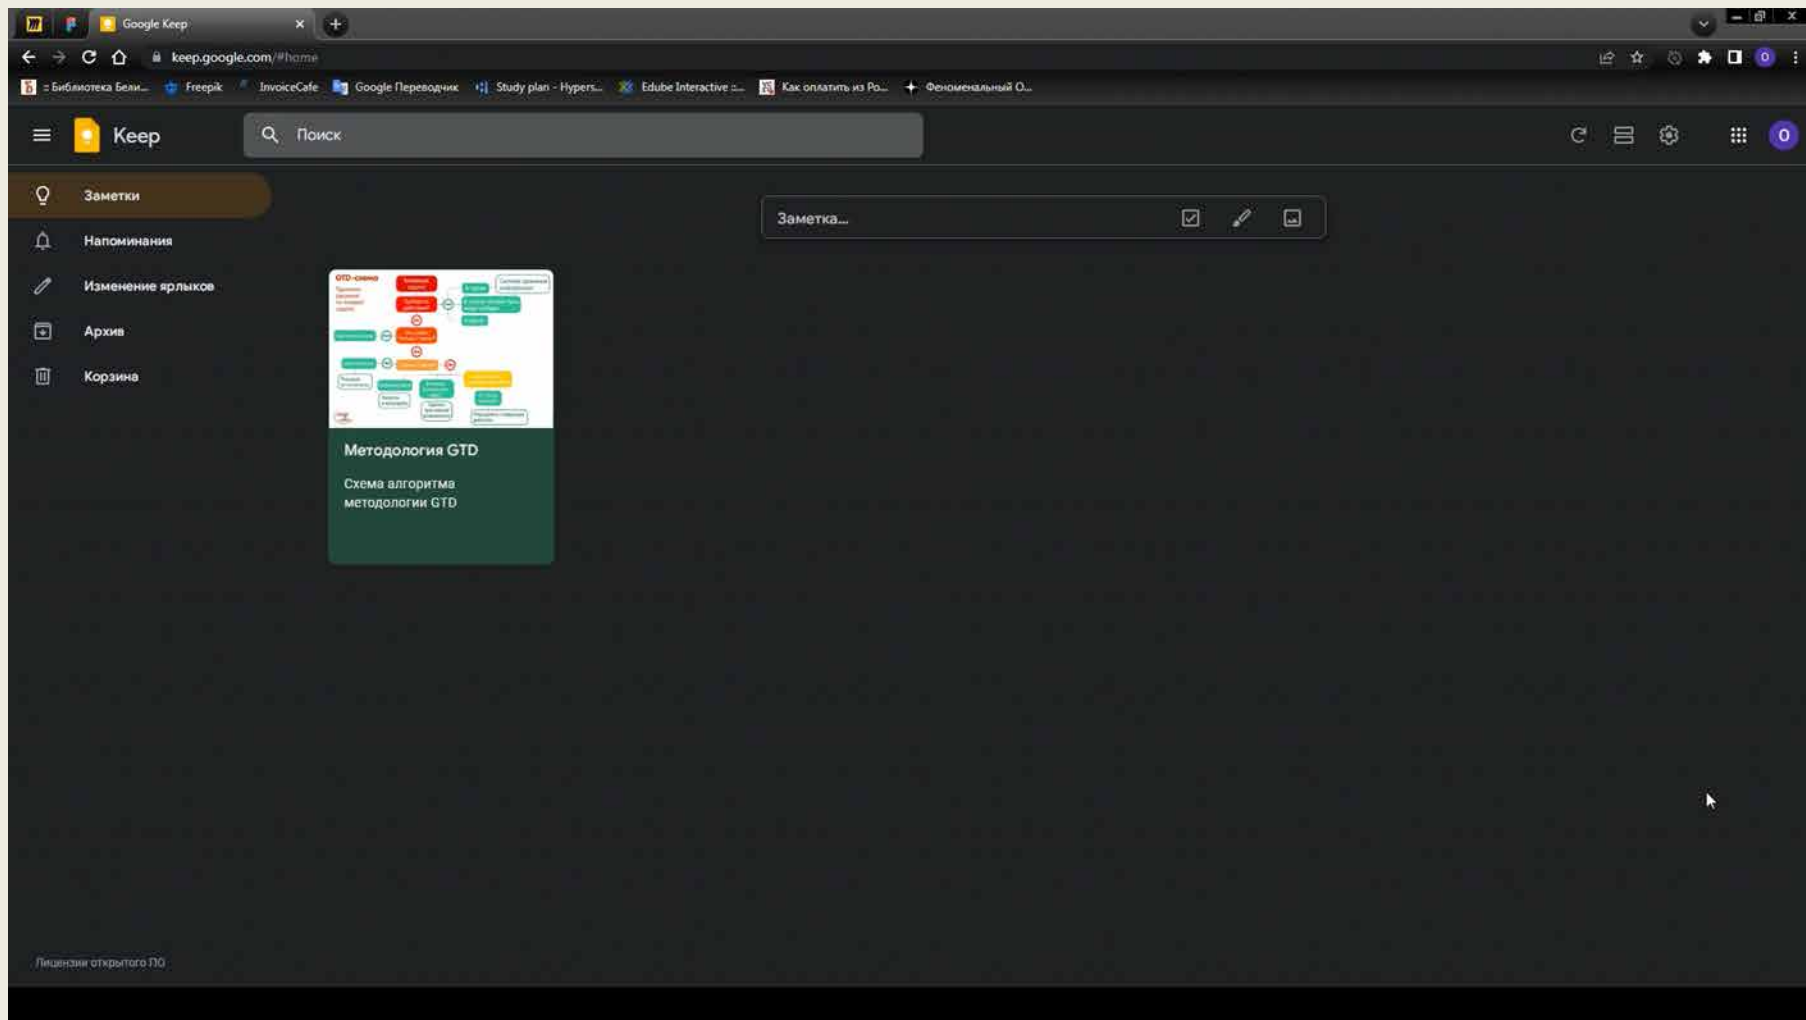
Google Keep

keep.google.com/#home

Библиотека Бели... Freepik InvoiceCafe Google Переводчик Study plan - Hypers... Edube Interactive :... Как оплатить из Ро... Феноменальный О...

Keep

Поиск

O

Заметки

Напоминания

Изменение ярлыков

Архив

Корзина

Заметка...

GTD-схема

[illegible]

Методология GTD

Схема алгоритма методологии GTD

Лицензии открытого ПО